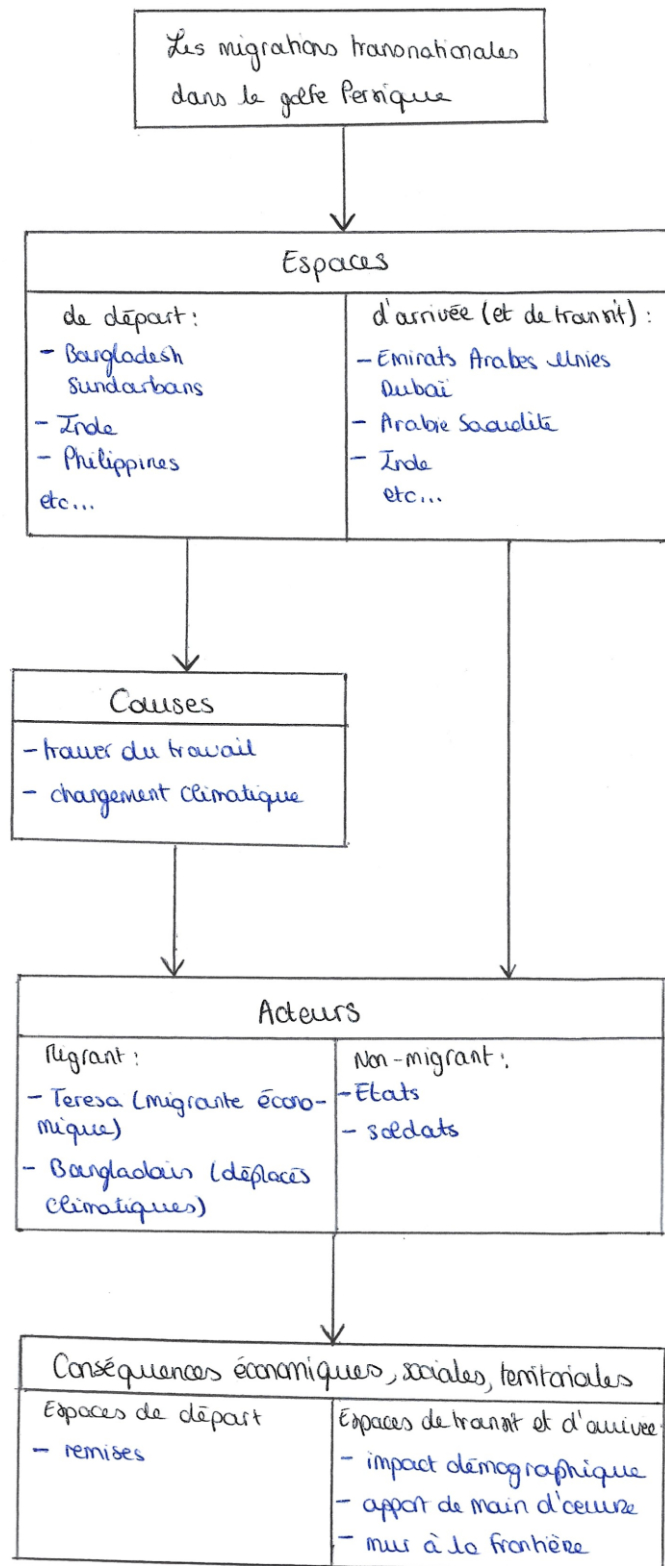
Les migrations transnationales dans le golfe Persique

Espaces

de départ:
- Bangladesh Sundarbans
- Inde
- Philippines
etc...

d'arrivée (et de transit):
- Emirats Arabes Unies Dubaï
- Arabie Saoudite
- Inde
etc...

Causes
- trouver du travail
- changement climatique

Acteurs

Migrant:
- Teresa (migrante économique)
- Bangladais (déplacés climatiques)

Non-migrant:
- Etats
- soldats

Conséquences économiques, sociales, territoriales

Espaces de départ
- remises

Espaces de transit et d'arrivée
- impact démographique
- apport de main d'oeuvre
- mur à la frontière